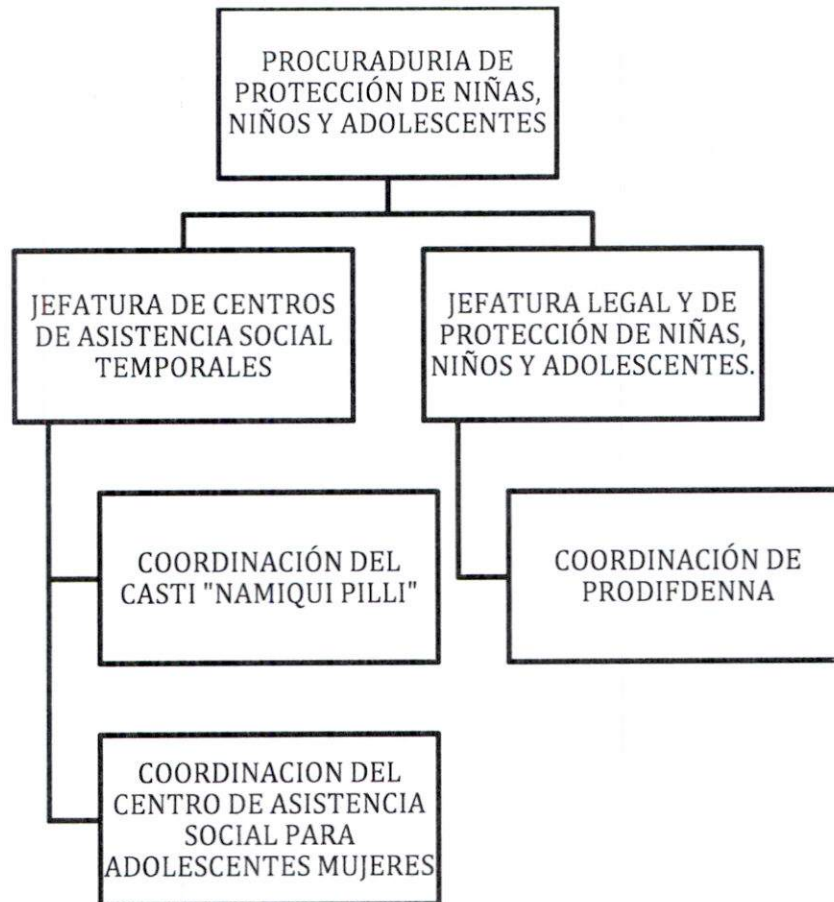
PROCURADURIA DE PROTECCIÓN DE NIÑAS, NIÑOS Y ADOLESCENTES

JEFATURA DE CENTROS DE ASISTENCIA SOCIAL TEMPORALES

JEFATURA LEGAL Y DE PROTECCIÓN DE NIÑAS, NIÑOS Y ADOLESCENTES.

COORDINACIÓN DEL CASTI "NAMIQUI PILLI"

COORDINACIÓN DE PRODIFDENNA

COORDINACION DEL CENTRO DE ASISTENCIA SOCIAL PARA ADOLESCENTES MUJERES